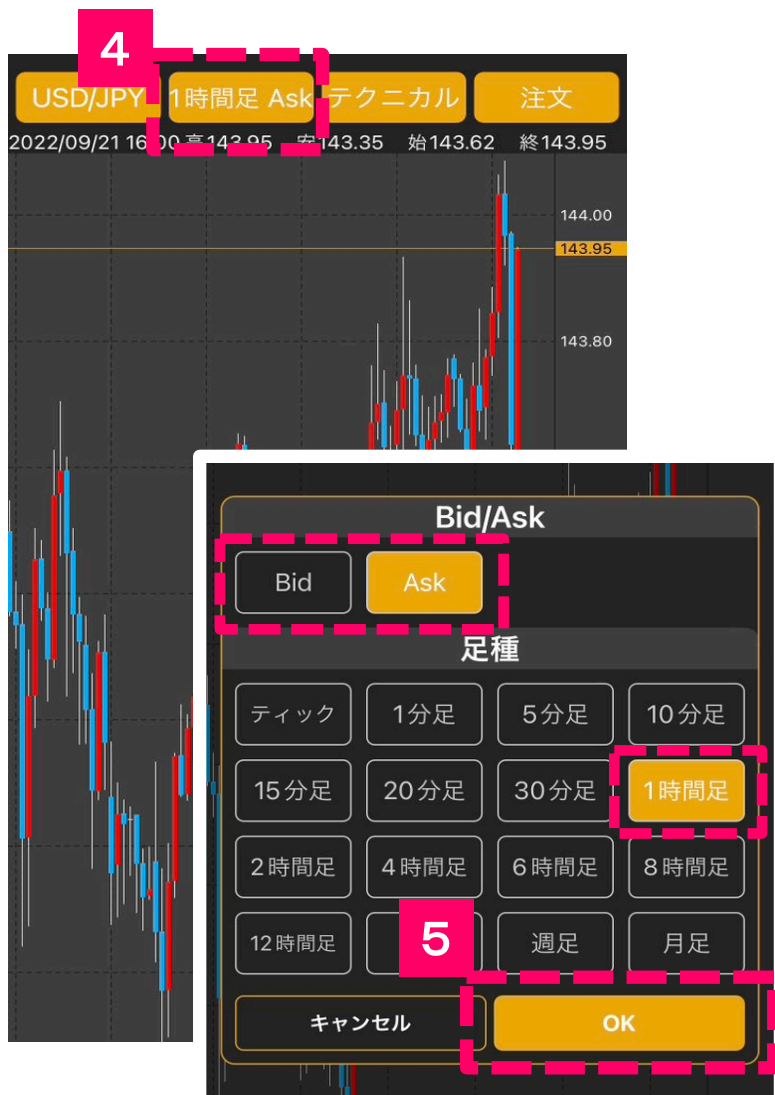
4

USD/JPY 1時間足 Ask テクニカル 注文

2022/09/21 16:00 高143.95 安143.35 始143.62 終143.95

144.00
143.95
143.80

Bid/Ask

Bid Ask

足種

ティック 1分足 5分足 10分足
15分足 20分足 30分足 1時間足
2時間足 4時間足 6時間足 8時間足
12時間足 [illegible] 週足 月足

5

キャンセル OK